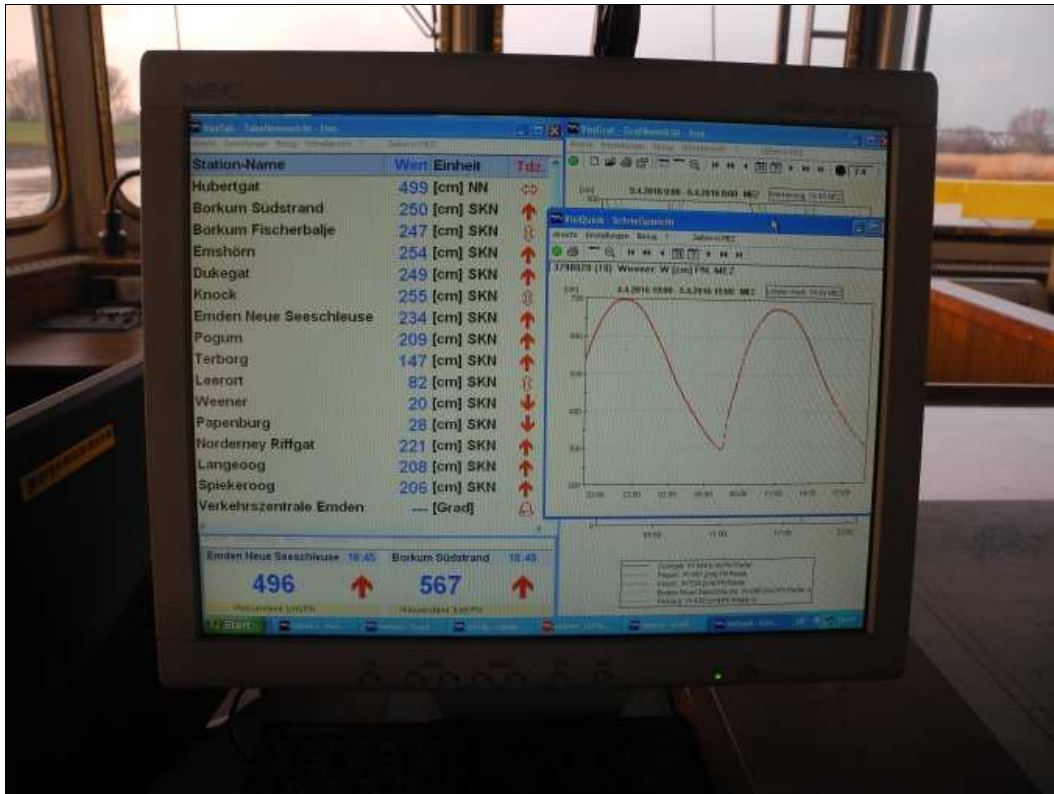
NEC

Station-Name | Wert | Einheit | Tdz.

| Station-Name | Wert | Einheit |
|---|---|---|
| Hubertgat | 499 | [cm] NN |
| Borkum Südstrand | 250 | [cm] SKN |
| Borkum Fischerbalje | 247 | [cm] SKN |
| Emshörn | 254 | [cm] SKN |
| Dukegat | 249 | [cm] SKN |
| Knock | 255 | [cm] SKN |
| Emden Neue Seeschleuse | 234 | [cm] SKN |
| Pogum | 209 | [cm] SKN |
| Terborg | 147 | [cm] SKN |
| Leerort | 82 | [cm] SKN |
| Weener | 20 | [cm] SKN |
| Papenburg | 28 | [cm] SKN |
| Norderney Riffgat | 221 | [cm] SKN |
| Langeoog | 208 | [cm] SKN |
| Spiekeroog | 206 | [cm] SKN |
| Verkehrszentrale Emden | --- | [Grad] |

Emden Neue Seeschleuse 10:45 Borkum Südstrand 10:45
496 567

3790020 (10) Weener: W [cm] PN, MEZ
700

Start